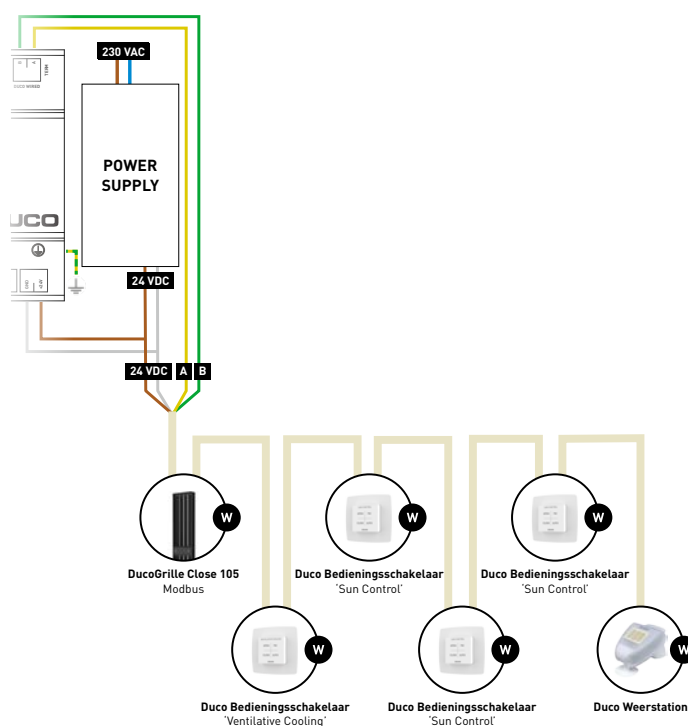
230 VAC

POWER SUPPLY

UCO

24 VDC

24 VDC A B

W

DucoGrille Close 105
Modbus

W

Duco Bedieningsschakelaar
'Sun Control'

W

Duco Bedieningsschakelaar
'Sun Control'

W

Duco Bedieningsschakelaar
'Ventilative Cooling'

W

Duco Bedieningsschakelaar
'Sun Control'

W

Duco Weerstation